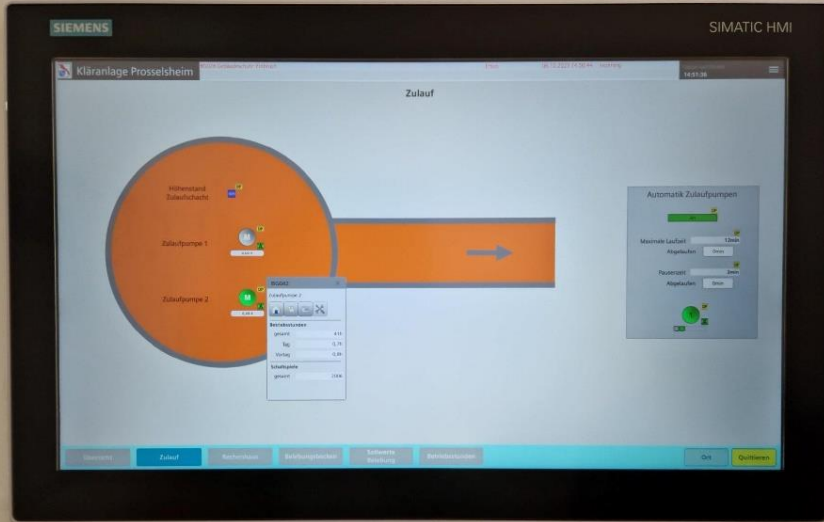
SIEMENS

SIMATIC HMI

Kläranlage Prosselsheim

14:01:36

Zulauf

Höhenstand Zulaufschacht

Zulaufpumpe 1

M

Zulaufpumpe 2

M

Motor

Zulaufpumpe 2

Betriebsstunden

gesamt

Tag

Vortag

Schaltspiele

gesamt

Automatik Zulaufpumpen

Maximale Laufzeit

Abgelaufen

Pausenzeit

Abgelaufen

Zulauf

Ort

Quittieren